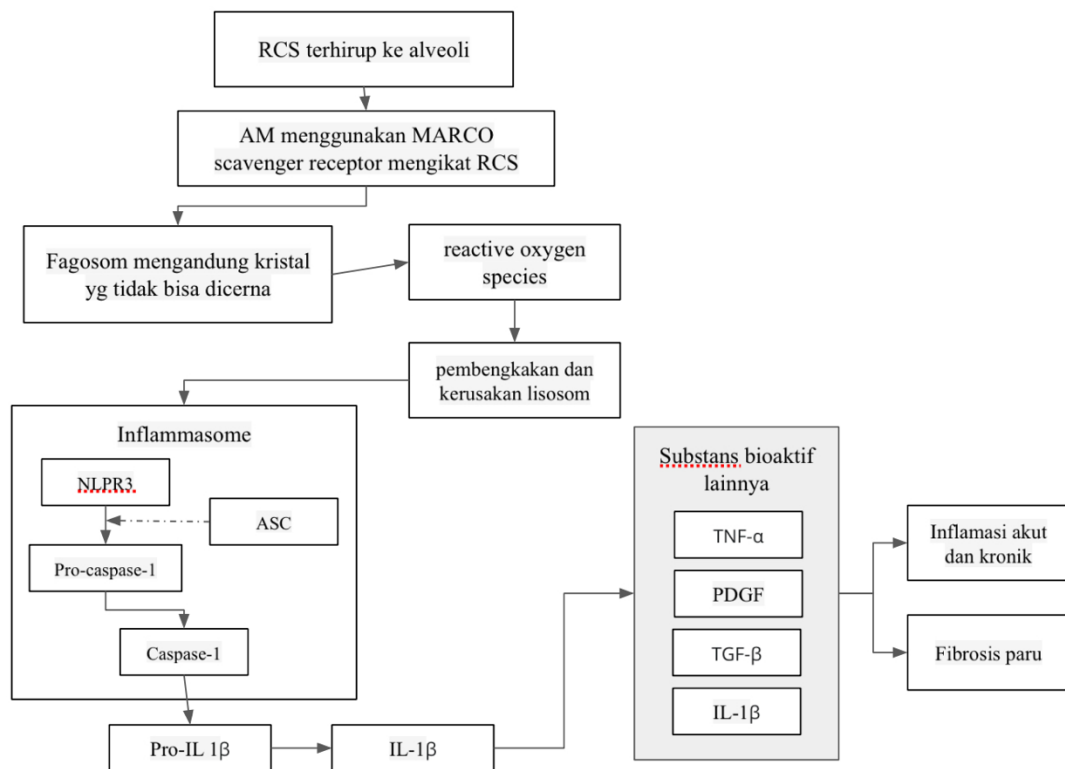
RCS terhirup ke alveoli

AM menggunakan MARCO scavenger receptor mengikat RCS

Fagosom mengandung kristal yg tidak bisa dicerna

reactive oxygen species

pembengkakan dan kerusakan lisosom

Inflammasome

NLPR3

ASC

Pro-caspase-1

Caspase-1

Pro-IL 1β

IL-1β

Substans bioaktif lainnya

TNF-α

PDGF

TGF-β

IL-1β

Inflamasi akut dan kronik

Fibrosis paru